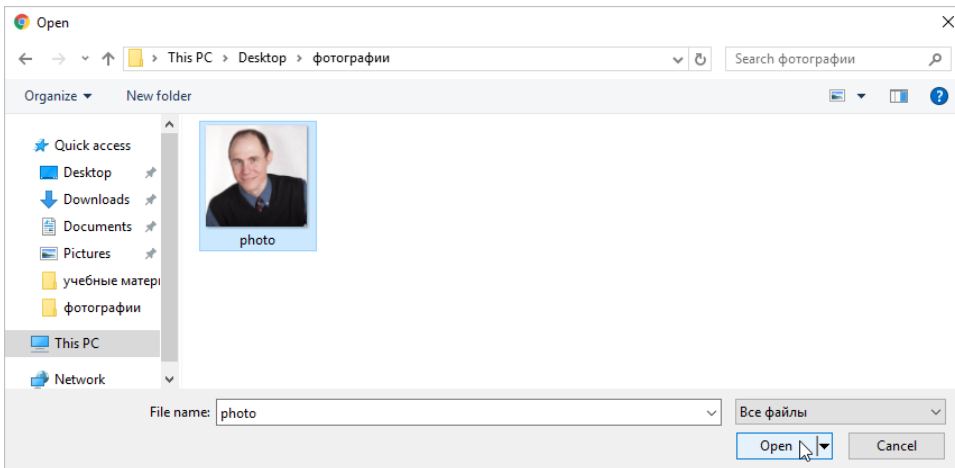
Open

This PC > Desktop > фотографии

Search фотографии

Organize ▾ New folder

Quick access
Desktop
Downloads
Documents
Pictures
учебные матер
фотографии
This PC
Network

photo

File name: photo

Все файлы

Open

Cancel